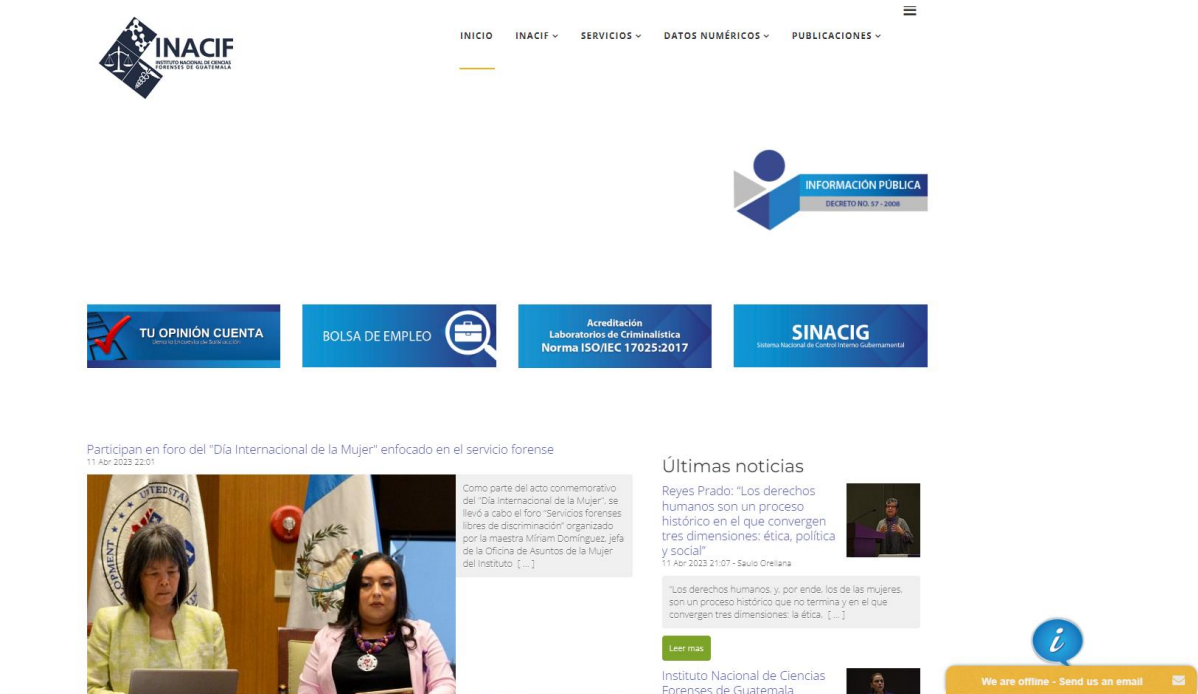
INACIF
INSTITUTO NACIONAL DE CIENCIAS FORENSES DE GUATEMALA

INICIO INACIF SERVICIOS DATOS NUMÉRICOS PUBLICACIONES

INFORMACIÓN PÚBLICA
DECRETO NO. 57 - 2008

TU OPINIÓN CUENTA
Última Encuesta de Satisfacción

BOLSA DE EMPLEO

Acreditación
Laboratorios de Criminalística
Norma ISO/IEC 17025:2017

SINACIG
Sistema Nacional de Control Interno Gubernamental

Participan en foro del "Día Internacional de la Mujer" enfocado en el servicio forense
11 Abr 2023 22:01

Como parte del acto conmemorativo del "Día Internacional de la Mujer", se llevó a cabo el foro "Servicios forenses libres de discriminación" organizado por la maestra Miriam Domínguez, jefa de la Oficina de Asuntos de la Mujer del Instituto [ ... ]

Últimas noticias

Reyes Prado: "Los derechos humanos son un proceso histórico en el que convergen tres dimensiones: ética, política y social"
11 Abr 2023 21:07 - Saulo Orellana

"Los derechos humanos, y, por ende, los de las mujeres, son un proceso histórico que no termina y en el que convergen tres dimensiones: la ética, [ ... ]

Leer mas

Instituto Nacional de Ciencias Forenses de Guatemala

We are offline - Send us an email